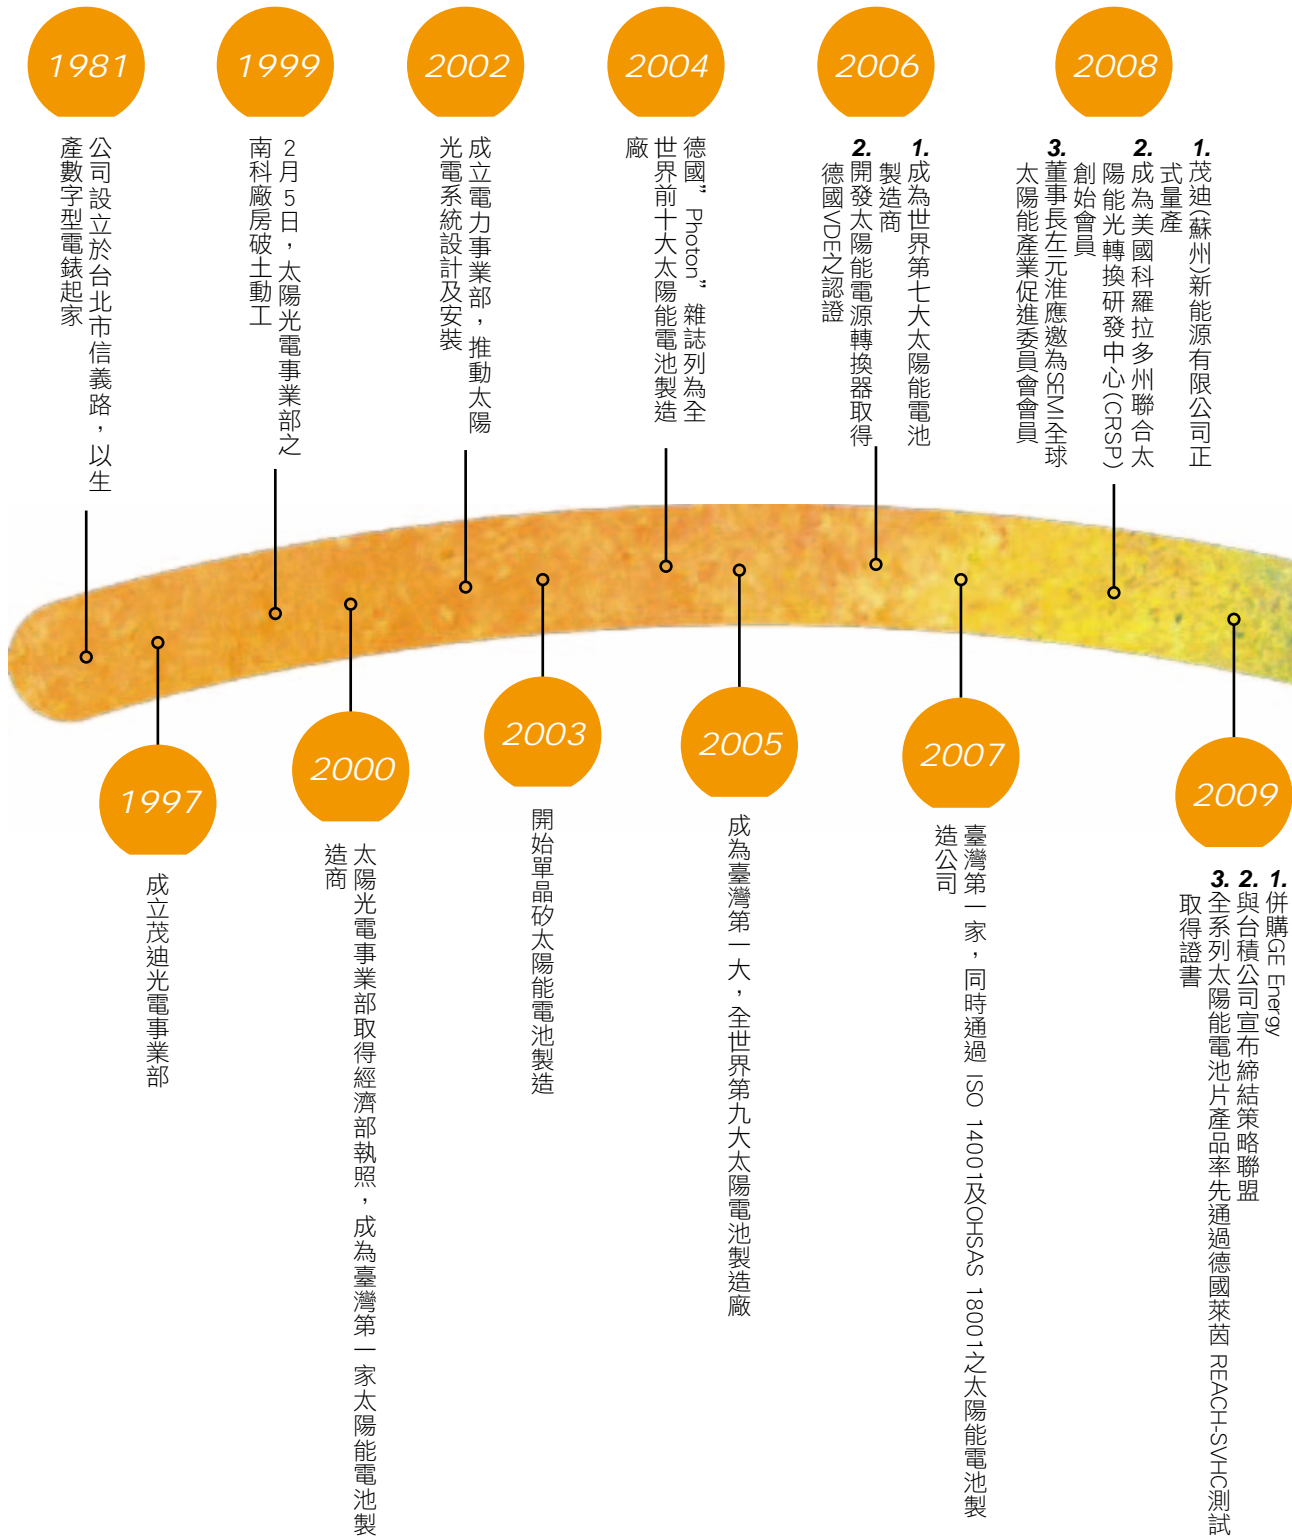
1981

公司設立於台北市信義路，以生產數字型電錶起家

1999

2月5日，太陽光電事業部之南科廠房破土動工

2002

成立電力事業部，推動太陽光電系統設計及安裝

2004

德國"Photon"雜誌列為全世界前十大太陽能電池製造廠

2006

1. 成為世界第七大太陽能電池製造商
2. 開發太陽能電源轉換器取得德國VDE之認證

2008

1. 茂迪(蘇州)新能源有限公司正式量產
2. 成為美國科羅拉多州聯合太陽能光轉換研發中心(CRSP)創始會員
3. 董事長左元淮應邀為SEMI全球太陽能產業促進委員會會員

1997

成立茂迪光電事業部

2000

太陽光電事業部取得經濟部執照，成為臺灣第一家太陽能電池製造商

2003

開始單晶矽太陽能電池製造

2005

成為臺灣第一大，全世界第九大太陽電池製造廠

2007

臺灣第一家，同時通過 ISO 14001及OHSAS 18001之太陽能電池製造公司

2009

1. 併購GE Energy
2. 與台積公司宣布締結策略聯盟
3. 全系列太陽能電池片產品率先通過德國萊茵 REACH-SVHC測試取得證書